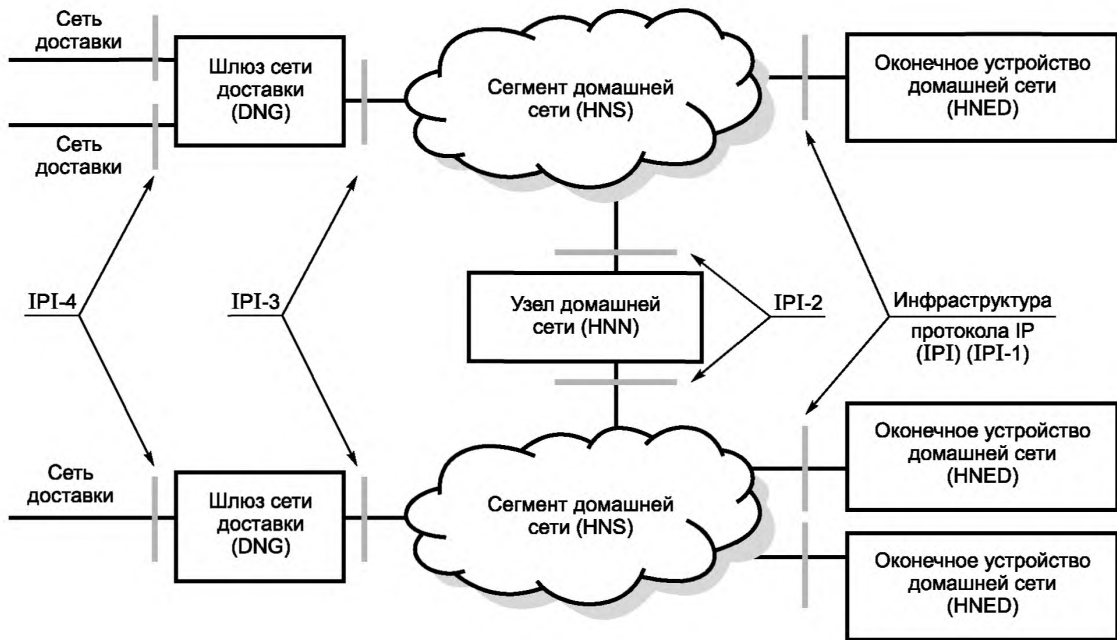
Сеть доставки

Шлюз сети доставки (DNG)

Сеть доставки

Сегмент домашней сети (HNS)

Оконечное устройство домашней сети (HNED)

IPI-4

IPI-3

Узел домашней сети (HNN)

IPI-2

Инфраструктура протокола IP (IPI) (IPI-1)

Сеть доставки

Шлюз сети доставки (DNG)

Сегмент домашней сети (HNS)

Оконечное устройство домашней сети (HNED)

Оконечное устройство домашней сети (HNED)